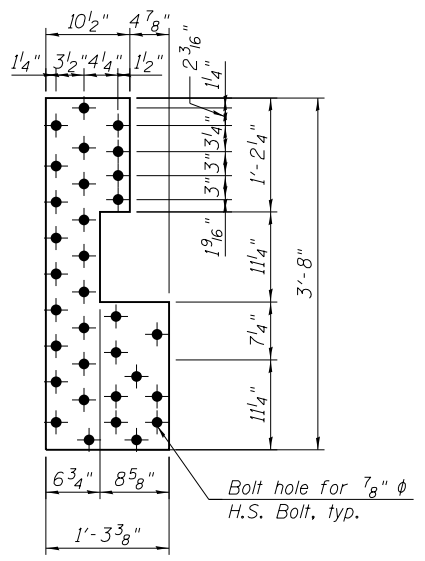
$10\frac{1}{2}$"
$4\frac{7}{8}$"
$1\frac{1}{4}$"
$3\frac{1}{2}$"
$4\frac{1}{4}$"
$1\frac{1}{2}$"
$2\frac{3}{16}$"
$1\frac{1}{4}$"
$3\frac{1}{4}$"
3"
3"
$1'-2\frac{1}{4}$"
$1\frac{9}{16}$"
$11\frac{1}{4}$"
$3'-8$"
$7\frac{1}{4}$"
$11\frac{1}{4}$"
$6\frac{3}{4}$"
$8\frac{5}{8}$"
$1'-3\frac{3}{8}$"
Bolt hole for $\frac{7}{8}$" $\phi$
H.S. Bolt, typ.